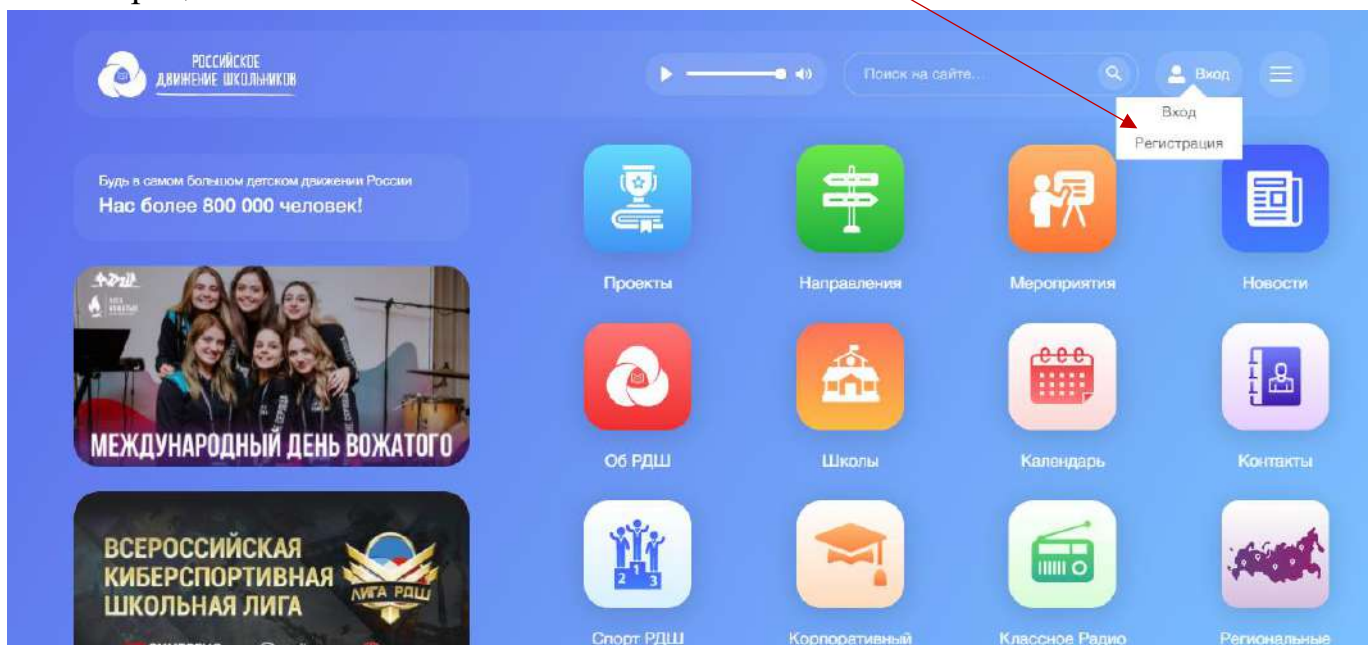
РОССИЙСКОЕ ДВИЖЕНИЕ ШКОЛЬНИКОВ

Поиск на сайте...

Вход

Вход

Регистрация

Будь в самом большом детском движении России

Нас более 800 000 человек!

МЕЖДУНАРОДНЫЙ ДЕНЬ ВОЖАТОГО

ВСЕРОССИЙСКАЯ КИБЕРСПОРТИВНАЯ ШКОЛЬНАЯ ЛИГА

ЛИГА РДШ

Проекты

Направления

Мероприятия

Новости

Об РДШ

Школы

Календарь

Контакты

Спорт РДШ

Корпоративный

Классное Радио

Региональные